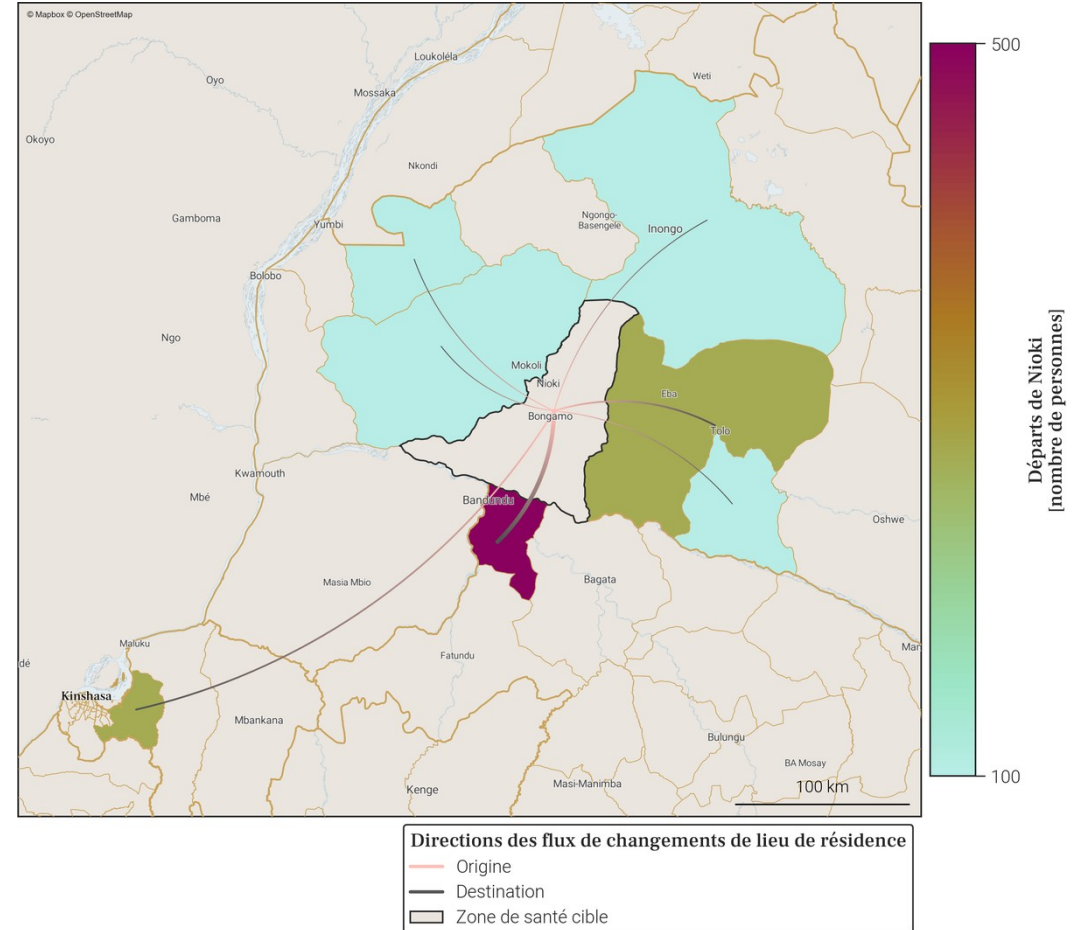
© Mapbox © OpenStreetMap

Loukoléla
Weti
Oyo
Mossaka
Okoyo
Nkondi
Gamboma
Yumbi
Ngongo-Basengele
Inongo
Bolobo
Ngo
Mokoli
Nioki
Eba
Bongamo
Tolo
Kwamouth
Mbé
Bandundu
Oshwe
Masia Mbio
Bagata
Maluku
dé
Kinshasa
Fatundu
Mar
Mbankana
Bulungu
BA Mosay
Kenge
Masi-Manimba
100 km

500
100
Départs de Nioki [nombre de personnes]

Directions des flux de changements de lieu de résidence
Origine
Destination
Zone de santé cible